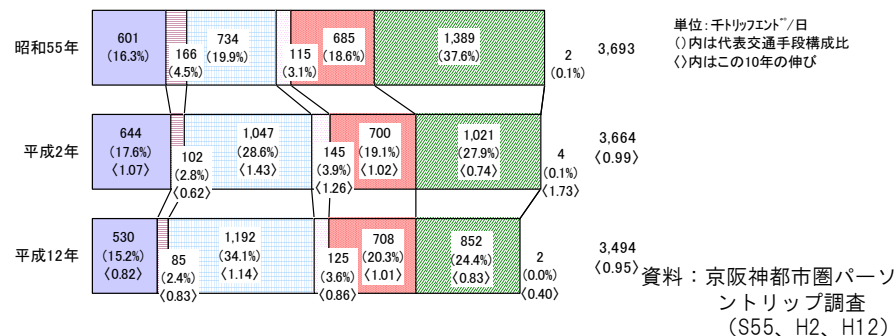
単位：千トリップエンド/日
()内は代表交通手段構成比
〈〉内はこの10年の伸び

昭和55年
601 (16.3%)
166 (4.5%)
734 (19.9%)
115 (3.1%)
685 (18.6%)
1,389 (37.6%)
2 (0.1%)
3,693

平成2年
644 (17.6%) 〈1.07〉
102 (2.8%) 〈0.62〉
1,047 (28.6%) 〈1.43〉
145 (3.9%) 〈1.26〉
700 (19.1%) 〈1.02〉
1,021 (27.9%) 〈0.74〉
4 (0.1%) 〈1.73〉
3,664 〈0.99〉

平成12年
530 (15.2%) 〈0.82〉
85 (2.4%) 〈0.83〉
1,192 (34.1%) 〈1.14〉
125 (3.6%) 〈0.86〉
708 (20.3%) 〈1.01〉
852 (24.4%) 〈0.83〉
2 (0.0%) 〈0.40〉
3,494 〈0.95〉

資料：京阪神都市圏パーソントリップ調査 (S55、H2、H12)